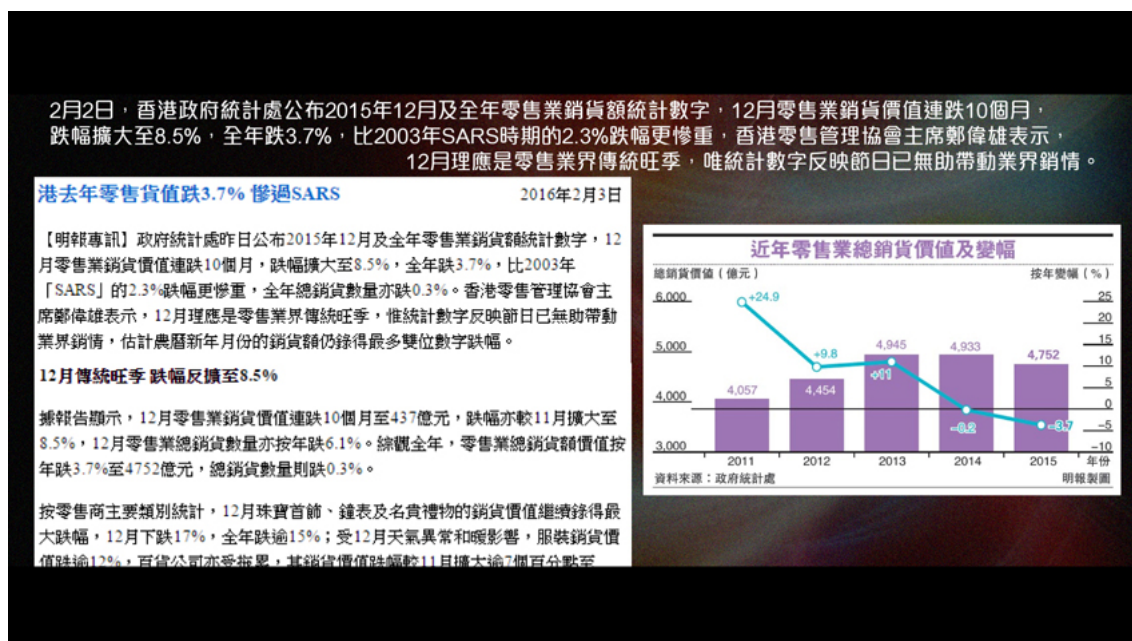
2月2日，香港政府統計處公布2015年12月及全年零售業銷貨額統計數字，12月零售業銷貨價值連跌10個月，跌幅擴大至8.5%，全年跌3.7%，比2003年SARS時期的2.3%跌幅更慘重，香港零售管理協會主席鄭偉雄表示，12月理應是零售業界傳統旺季，唯統計數字反映節日已無助帶動業界銷情。

港去年零售貨值跌3.7% 慘過SARS

2016年2月3日

【明報專訊】政府統計處昨日公布2015年12月及全年零售業銷貨額統計數字，12月零售業銷貨價值連跌10個月，跌幅擴大至8.5%，全年跌3.7%，比2003年「SARS」的2.3%跌幅更慘重，全年總銷貨數量亦跌0.3%。香港零售管理協會主席鄭偉雄表示，12月理應是零售業界傳統旺季，惟統計數字反映節日已無助帶動業界銷情，估計農曆新年月份的銷貨額仍錄得最多雙位數字跌幅。

12月傳統旺季 跌幅反擴至8.5%

據報告顯示，12月零售業銷貨價值連跌10個月至437億元，跌幅亦較11月擴大至8.5%，12月零售業總銷貨數量亦按年跌6.1%。綜觀全年，零售業總銷貨額價值按年跌3.7%至4752億元，總銷貨數量則跌0.3%。

按零售商主要類別統計，12月珠寶首飾、鐘表及名貴禮物的銷貨價值繼續錄得最大跌幅，12月下跌17%，全年跌逾15%；受12月天氣異常和暖影響，服裝銷貨價值跌逾12%，百貨公司亦受拖累，其銷貨價值跌幅較11月擴大逾7個百分點至

近年零售業總銷貨價值及變幅

總銷貨價值（億元）

按年變幅（%）

6,000
5,000
4,000
3,000

25
20
15
10
5
0
−5
−10

+24.9
+9.8
+11
−0.2
−3.7

4,057
4,454
4,945
4,933
4,752

2011
2012
2013
2014
2015
年份

資料來源：政府統計處

明報製圖